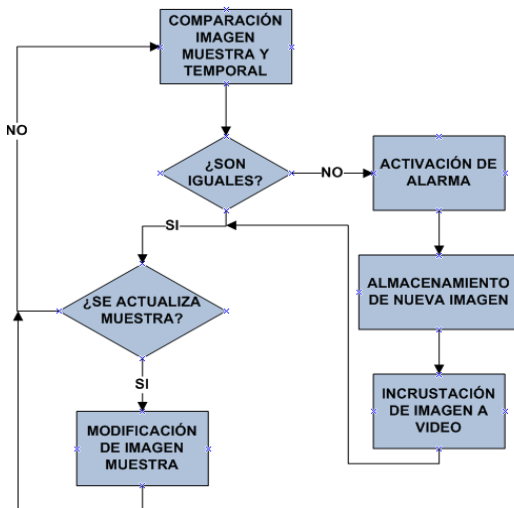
COMPARACIÓN IMAGEN MUESTRA Y TEMPORAL

NO

¿SON IGUALES?

NO

ACTIVACIÓN DE ALARMA

SI

¿SE ACTUALIZA MUESTRA?

ALMACENAMIENTO DE NUEVA IMAGEN

SI

INCRUSTACIÓN DE IMAGEN A VIDEO

MODIFICACIÓN DE IMAGEN MUESTRA